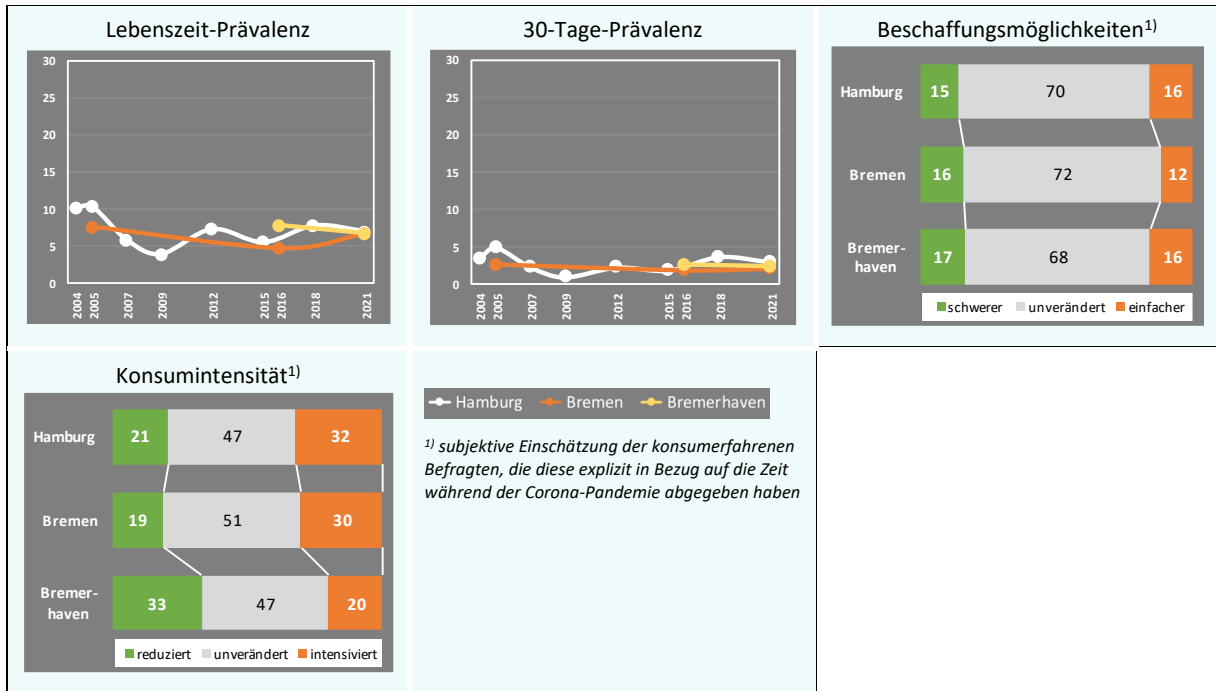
Lebenszeit-Prävalenz

30
25
20
15
10
5
0

2004 2005 2007 2009 2012 2015 2016 2018 2021

30-Tage-Prävalenz

30
25
20
15
10
5
0

2004 2005 2007 2009 2012 2015 2016 2018 2021

Beschaffungsmöglichkeiten$^{1)}$

| | | | |
|---|---|---|---|
| Hamburg | 15 | 70 | 16 |
| Bremen | 16 | 72 | 12 |
| Bremerhaven | 17 | 68 | 16 |

schwerer unverändert einfacher

Konsumintensität$^{1)}$

| | | | |
|---|---|---|---|
| Hamburg | 21 | 47 | 32 |
| Bremen | 19 | 51 | 30 |
| Bremerhaven | 33 | 47 | 20 |

reduziert unverändert intensiviert

Hamburg Bremen Bremerhaven

$^{1)}$ subjektive Einschätzung der konsumerfahrenen Befragten, die diese explizit in Bezug auf die Zeit während der Corona-Pandemie abgegeben haben